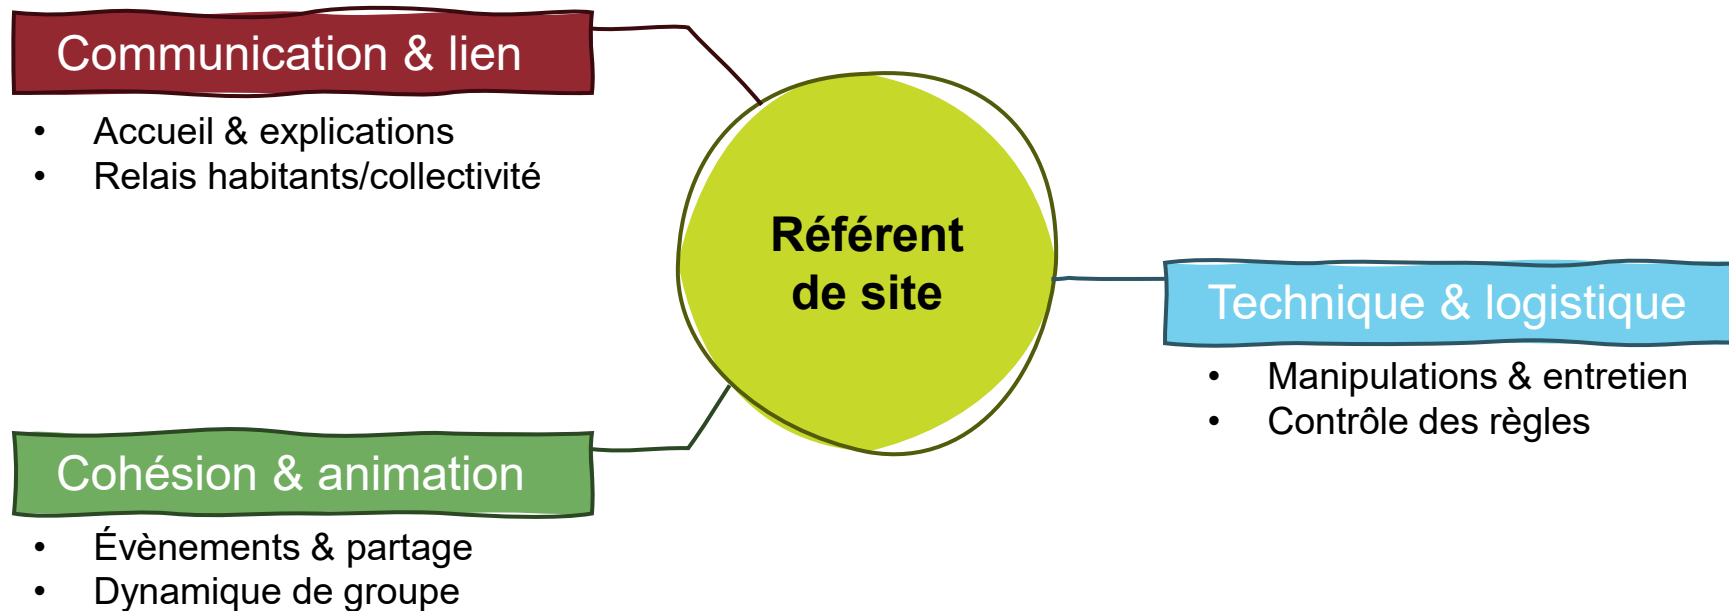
Communication & lien

- Accueil & explications
- Relais habitants/collectivité

Référent de site

Technique & logistique

- Manipulations & entretien
- Contrôle des règles

Cohésion & animation

- Évènements & partage
- Dynamique de groupe